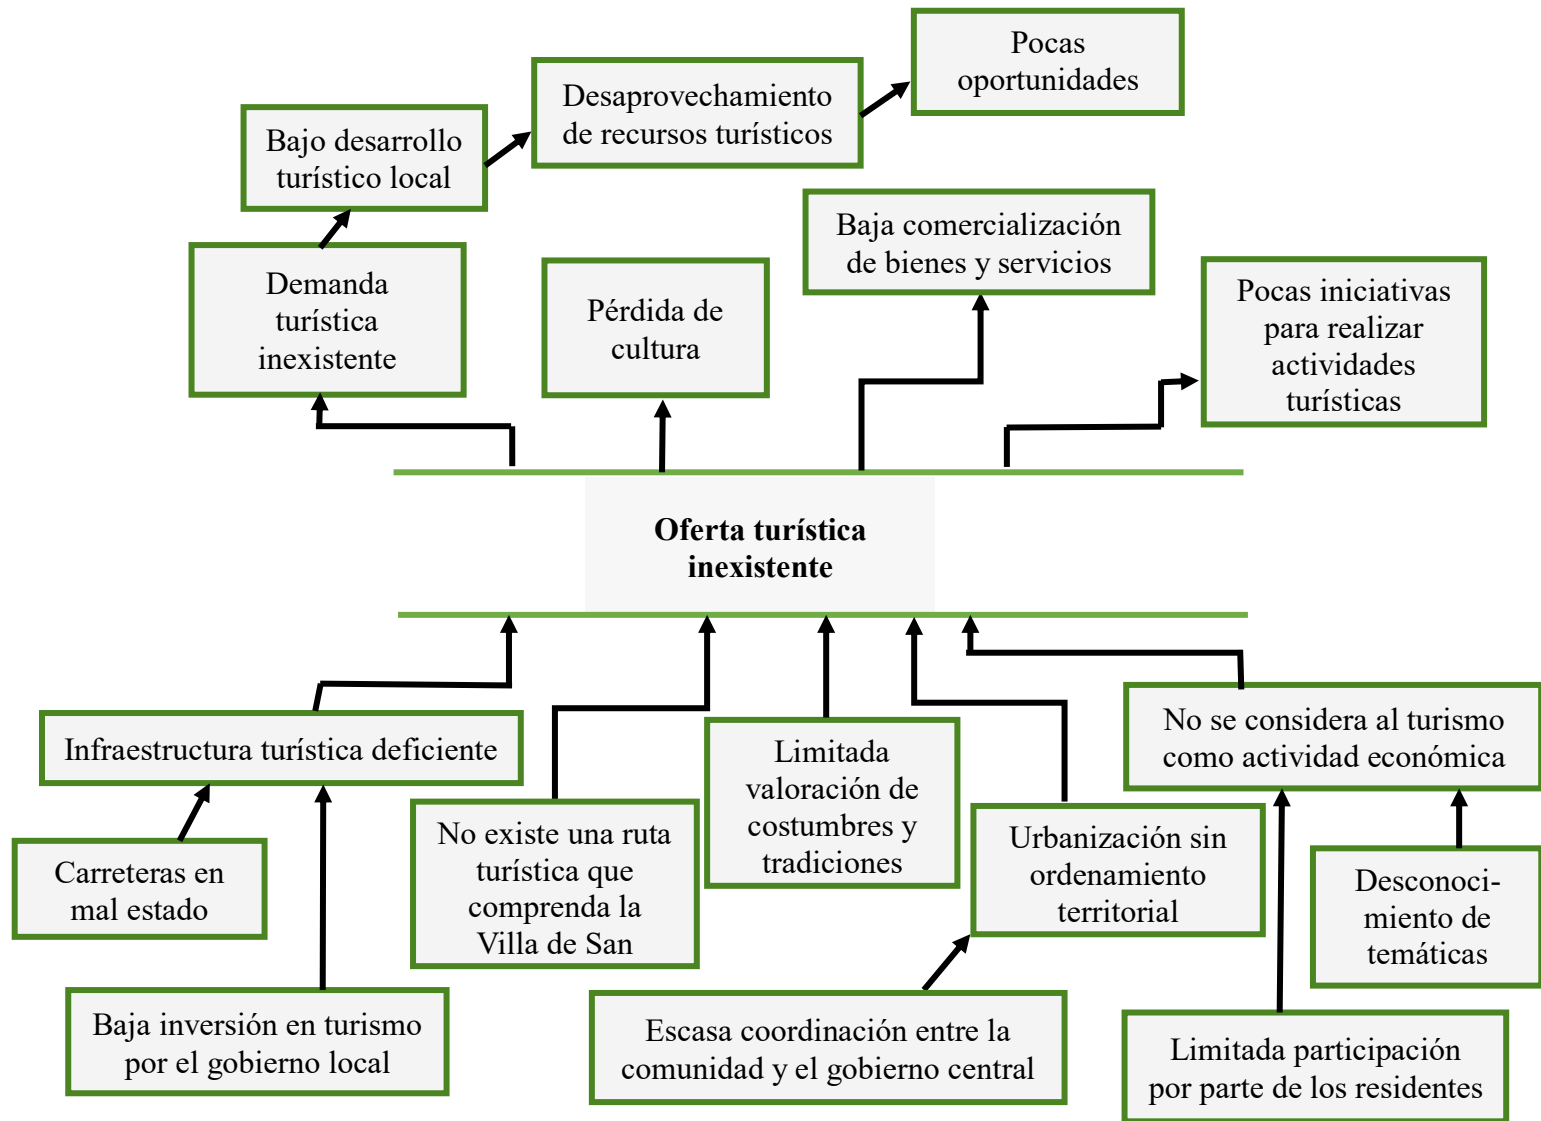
Pocas oportunidades

Desaprovechamiento de recursos turísticos

Bajo desarrollo turístico local

Demanda turística inexistente

Pérdida de cultura

Baja comercialización de bienes y servicios

Pocas iniciativas para realizar actividades turísticas

**Oferta turística inexistente**

Infraestructura turística deficiente

No existe una ruta turística que comprenda la Villa de San

Limitada valoración de costumbres y tradiciones

Urbanización sin ordenamiento territorial

No se considera al turismo como actividad económica

Carreteras en mal estado

Baja inversión en turismo por el gobierno local

Escasa coordinación entre la comunidad y el gobierno central

Limitada participación por parte de los residentes

Desconoci-miento de temáticas